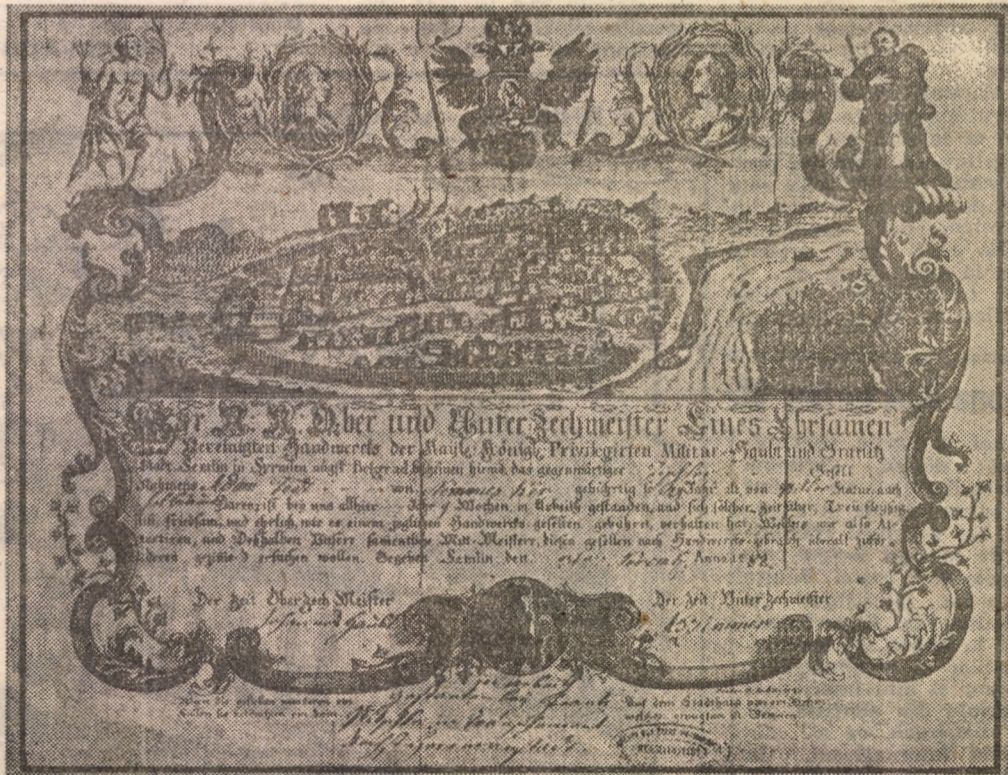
Wir K. K. Ober und Unter Zechmeister Eines Ehrsamen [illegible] Vereinigten Handwerks der Kayl. Königl. Privilegierten Militär-Gränz und Granitz Stadt Semlin in Syrmien nägst Belgrad liegend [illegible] das gegenwärtiger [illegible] Gesell Nahmens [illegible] von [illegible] gebürtig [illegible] Jahr alt von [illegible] Statur auch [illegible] Haare ist bey uns allhier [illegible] Jahr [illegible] Wochen in Arbeith gestanden, und sich solcher Zeit über, Treu fleissig, ein friedsam, und ehrlich wie es einem jeglichen Handwerks gesellen gebühret, verhalten hat, Welches wir also Attestiren, und Deshalben Unsere sammentliche Mit-Meister, diesen gesellen nach Handwerks gebrauch überall zu fördern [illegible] ersuchen wollen. Gegeben Semlin den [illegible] Anno 17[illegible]

Der Zeit Ober Zech Meister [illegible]

Der Zeit Unter Zechmeister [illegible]

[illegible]

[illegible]

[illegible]

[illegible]

Auf dem Stadthaus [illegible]

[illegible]